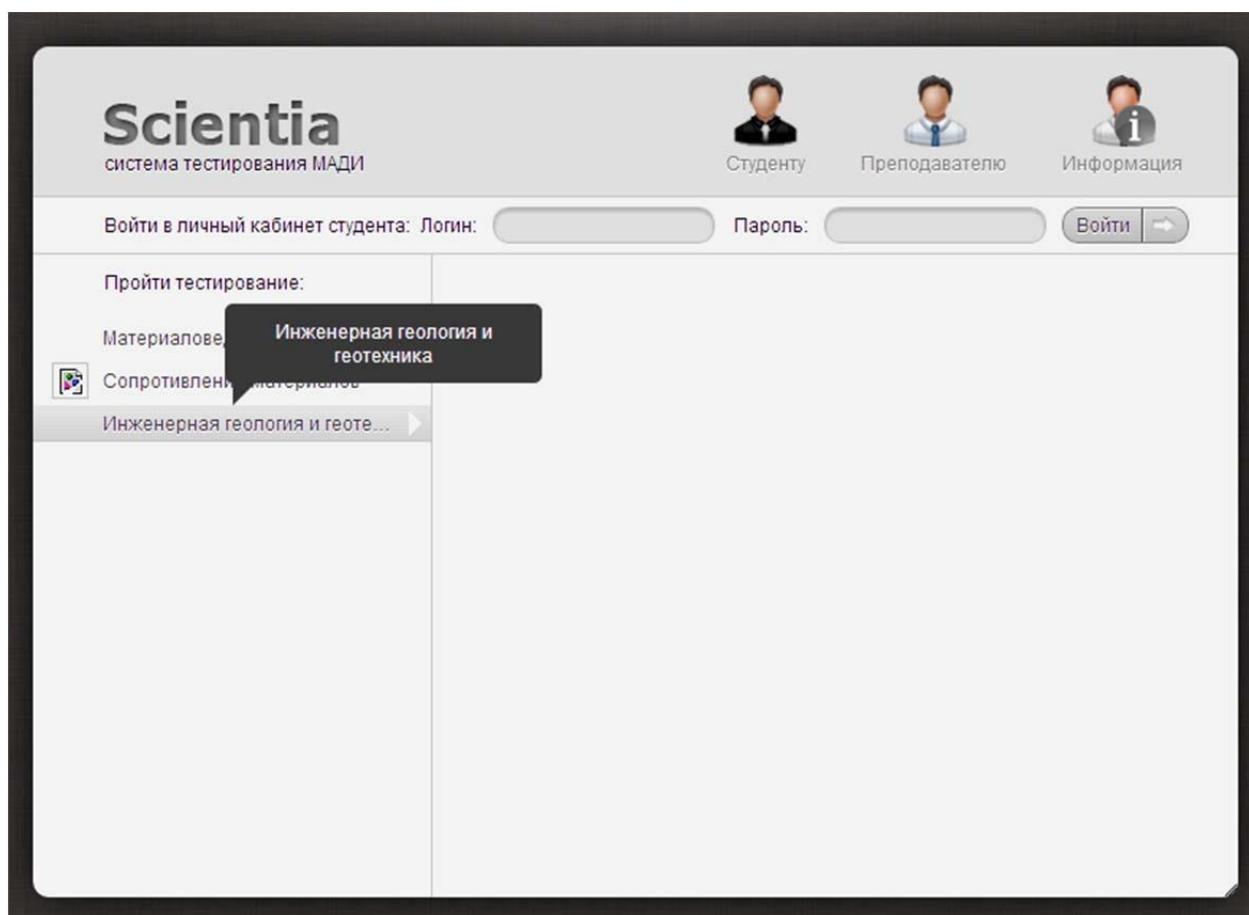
Scientia
система тестирования МАДИ

Студенту
Преподавателю
Информация

Войти в личный кабинет студента: Логин:
Пароль:
Войти

Пройти тестирование:

Материалове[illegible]
Сопротивлени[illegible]
Инженерная геология и геоте...

Инженерная геология и геотехника